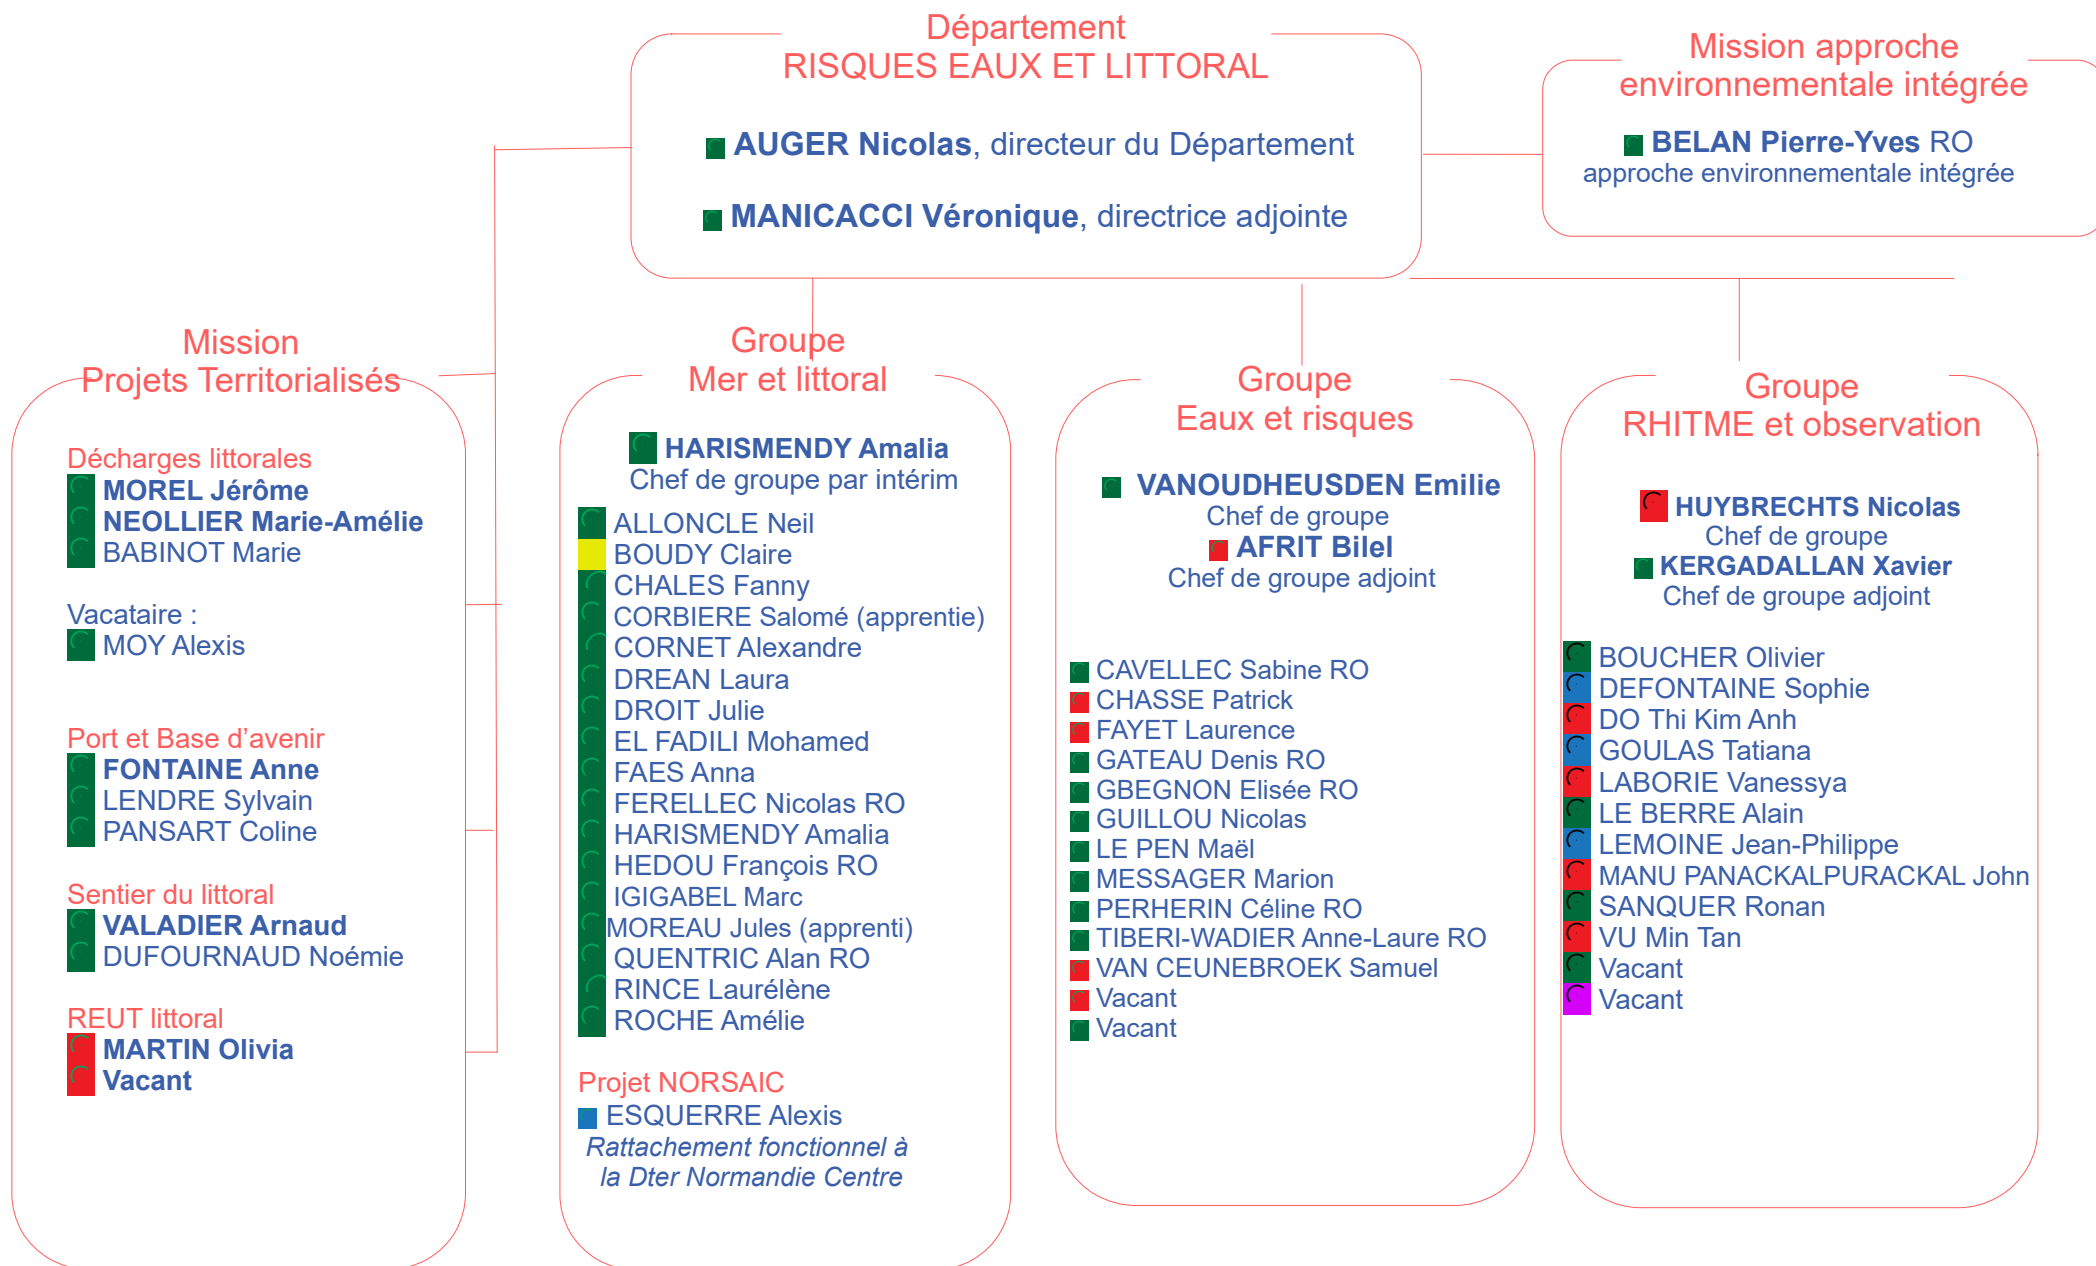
Département
RISQUES EAUX ET LITTORAL

AUGER Nicolas, directeur du Département

MANICACCI Véronique, directrice adjointe

Mission approche environnementale intégrée

BELAN Pierre-Yves RO approche environnementale intégrée

Mission
Projets Territorialisés

Décharges littorales
MOREL Jérôme
NEOLLIER Marie-Amélie
BABINOT Marie

Vacataire :
MOY Alexis

Port et Base d'avenir
FONTAINE Anne
LENDRE Sylvain
PANSART Coline

Sentier du littoral
VALADIER Arnaud
DUFOURNAUD Noémie

REUT littoral
MARTIN Olivia
Vacant

Groupe
Mer et littoral

HARISMENDY Amalia
Chef de groupe par intérim

ALLONCLE Neil
BOUDY Claire
CHALES Fanny
CORBIERE Salomé (apprentie)
CORNET Alexandre
DREAN Laura
DROIT Julie
EL FADILI Mohamed
FAES Anna
FERELLEC Nicolas RO
HARISMENDY Amalia
HEDOU François RO
IGIGABEL Marc
MOREAU Jules (apprenti)
QUENTRIC Alan RO
RINCE Laurélène
ROCHE Amélie

Projet NORSAIC
ESQUERRE Alexis
Rattachement fonctionnel à la Dter Normandie Centre

Groupe
Eaux et risques

VANOUDHEUSDEN Emilie
Chef de groupe
AFRIT Bilel
Chef de groupe adjoint

CAVELLEC Sabine RO
CHASSE Patrick
FAYET Laurence
GATEAU Denis RO
GBEGNON Elisée RO
GUILLOU Nicolas
LE PEN Maël
MESSAGER Marion
PERHERIN Céline RO
TIBERI-WADIER Anne-Laure RO
VAN CEUNEBROEK Samuel
Vacant
Vacant

Groupe
RHITME et observation

HUYBRECHTS Nicolas
Chef de groupe
KERGADALLAN Xavier
Chef de groupe adjoint

BOUCHER Olivier
DEFONTAINE Sophie
DO Thi Kim Anh
GOULAS Tatiana
LABORIE Vanessya
LE BERRE Alain
LEMOINE Jean-Philippe
MANU PANACKALPURACKAL John
SANQUER Ronan
VU Min Tan
Vacant
Vacant